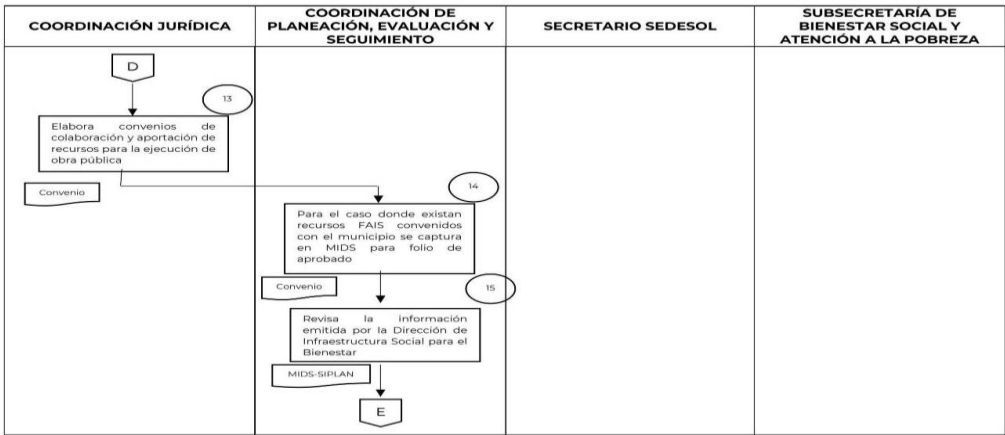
| COORDINACIÓN JURÍDICA | COORDINACIÓN DE PLANEACIÓN, EVALUACIÓN Y SEGUIMIENTO | SECRETARIO SEDESOL | SUBSECRETARÍA DE BIENESTAR SOCIAL Y ATENCIÓN A LA POBREZA |
|---|---|---|---|
| D<br>13<br>Elabora convenios de colaboración y aportación de recursos para la ejecución de obra pública<br>Convenio | 14<br>Para el caso donde existan recursos FAIS convenidos con el municipio se captura en MIDS para folio de aprobado<br>Convenio<br>15<br>Revisa la información emitida por la Dirección de Infraestructura Social para el Bienestar<br>MIDS-SIPLAN<br>E | | |